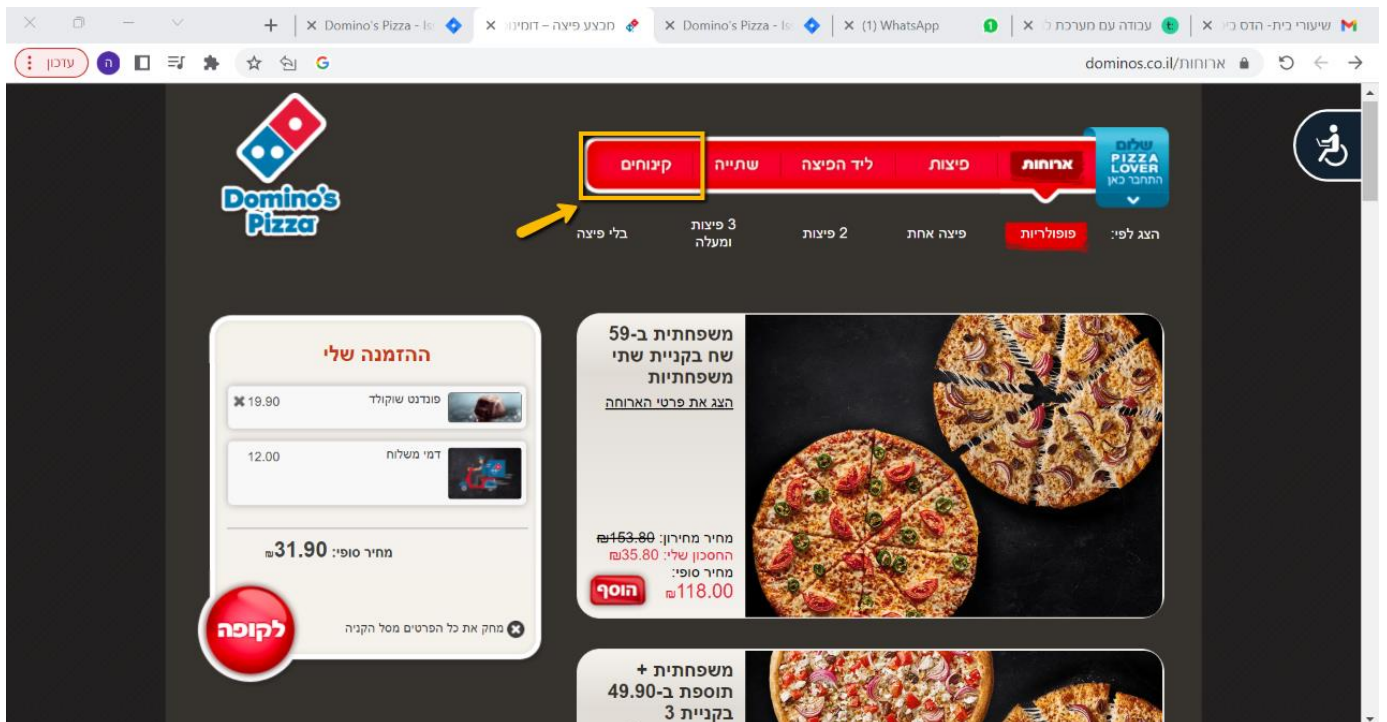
שיעורי בית- הדס כ | עבודה עם מערכת ה | (1) WhatsApp | Domino's Pizza - Is | מבצע פיצה – דומינו | Domino's Pizza - Is

dominos.co.il/ארוחות

עדכון

שלום
PIZZA LOVER
התחבר כאן

ארוחות | פיצות | ליד הפיצה | שתייה | קינוחים

הצג לפי: פופולריות | פיצה אחת | 2 פיצות | 3 פיצות ומעלה | בלי פיצה

Domino's Pizza

משפחתית ב-59 שח בקניית שתי משפחתיות
הצג את פרטי הארוחה

מחיר מחירון: ₪153.80
החסכון שלי: ₪35.80
מחיר סופי:
₪118.00
הוסף

ההזמנה שלי
פונדנט שוקולד 19.90
דמי משלוח 12.00
מחיר סופי: ₪31.90
לקופה
מחק את כל הפרטים מסל הקניה

משפחתית + תוספת ב-49.90 בקניית 3